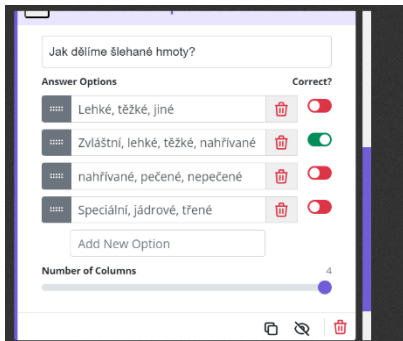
Jak dělíme šlehané hmoty?

Answer Options

Correct?

Lehké, těžké, jiné

Zvláštní, lehké, těžké, nahřívané

nahřívané, pečené, nepečené

Speciální, jádrové, třené

Add New Option

Number of Columns

4